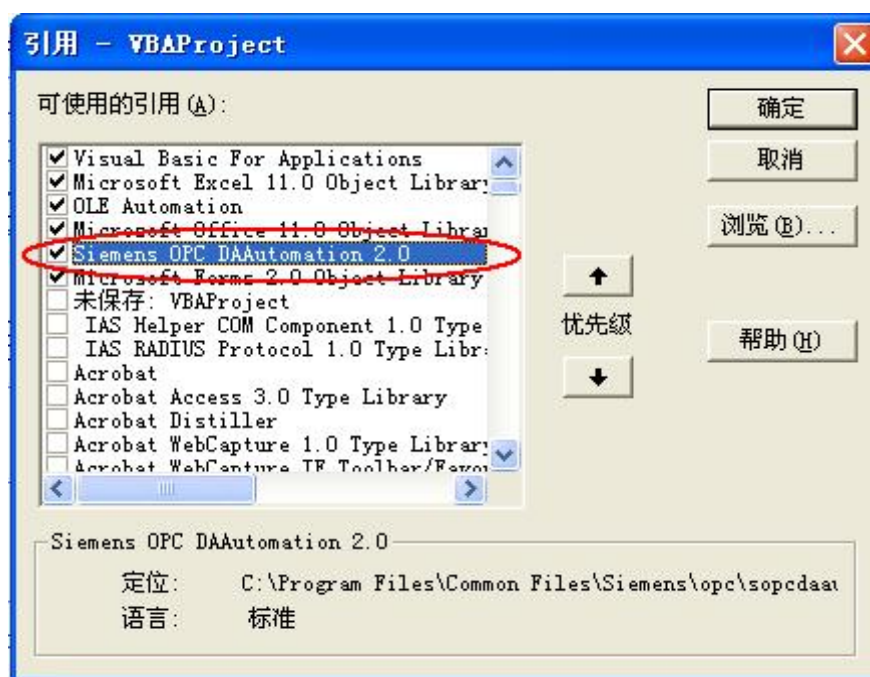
引用 - VBAProject

可使用的引用 (A):

Visual Basic For Applications
Microsoft Excel 11.0 Object Library
OLE Automation
Microsoft Office 11.0 Object Librar
Siemens OPC DAAutomation 2.0
Microsoft Forms 2.0 Object Library
未保存: VBAProject
IAS Helper COM Component 1.0 Type
IAS RADIUS Protocol 1.0 Type Libr
Acrobat
Acrobat Access 3.0 Type Library
Acrobat Distiller
Acrobat WebCapture 1.0 Type Library
Acrobat WebCapture IE Toolbar/Favo

确定
取消
浏览 (B)...
优先级
帮助 (H)

Siemens OPC DAAutomation 2.0
定位: C:\Program Files\Common Files\Siemens\opc\sopcdaa
语言: 标准